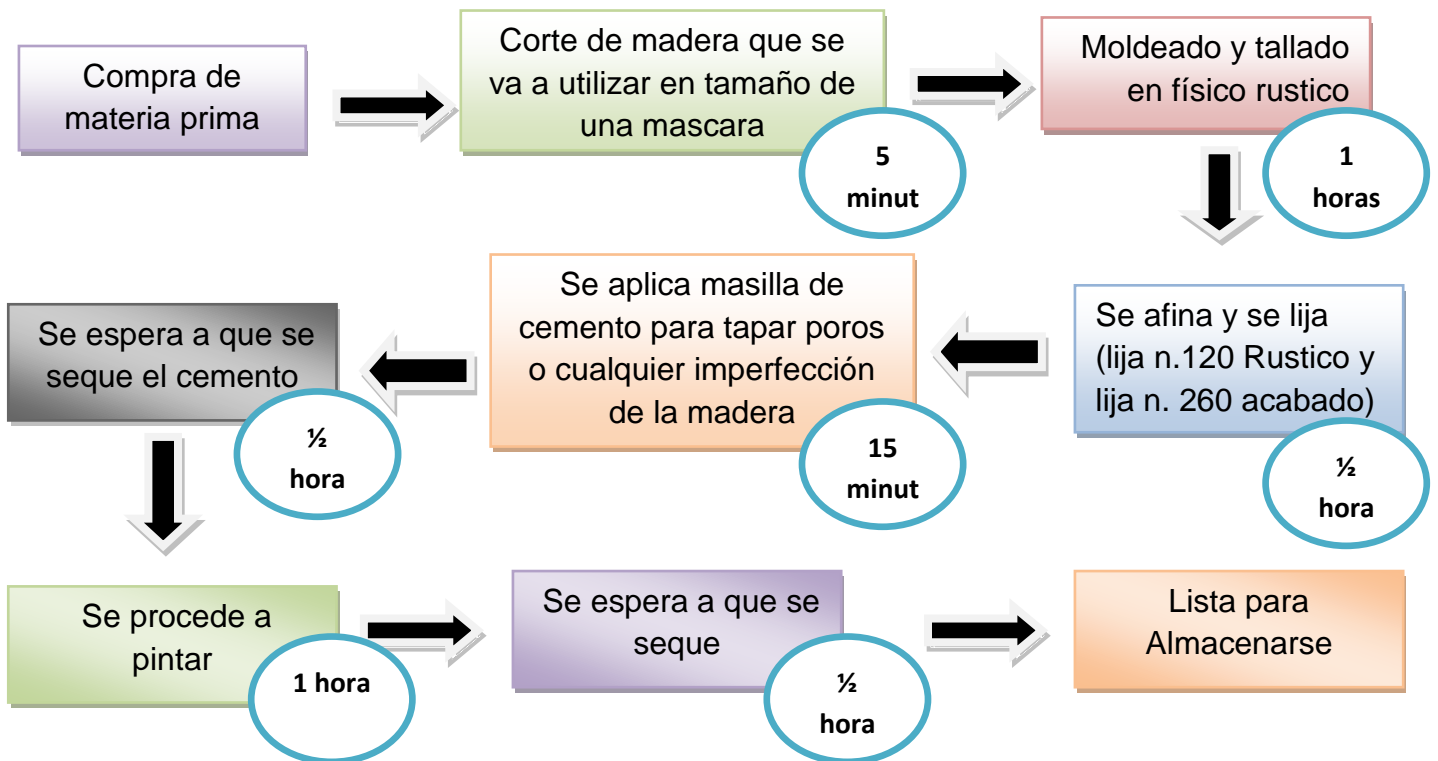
Compra de materia prima

Corte de madera que se va a utilizar en tamaño de una mascara

5 minut

Moldeado y tallado en físico rustico

1 horas

Se afina y se lija (lija n.120 Rustico y lija n. 260 acabado)

½ hora

Se aplica masilla de cemento para tapar poros o cualquier imperfección de la madera

15 minut

Se espera a que se seque el cemento

½ hora

Se procede a pintar

1 hora

Se espera a que se seque

½ hora

Lista para Almacenarse